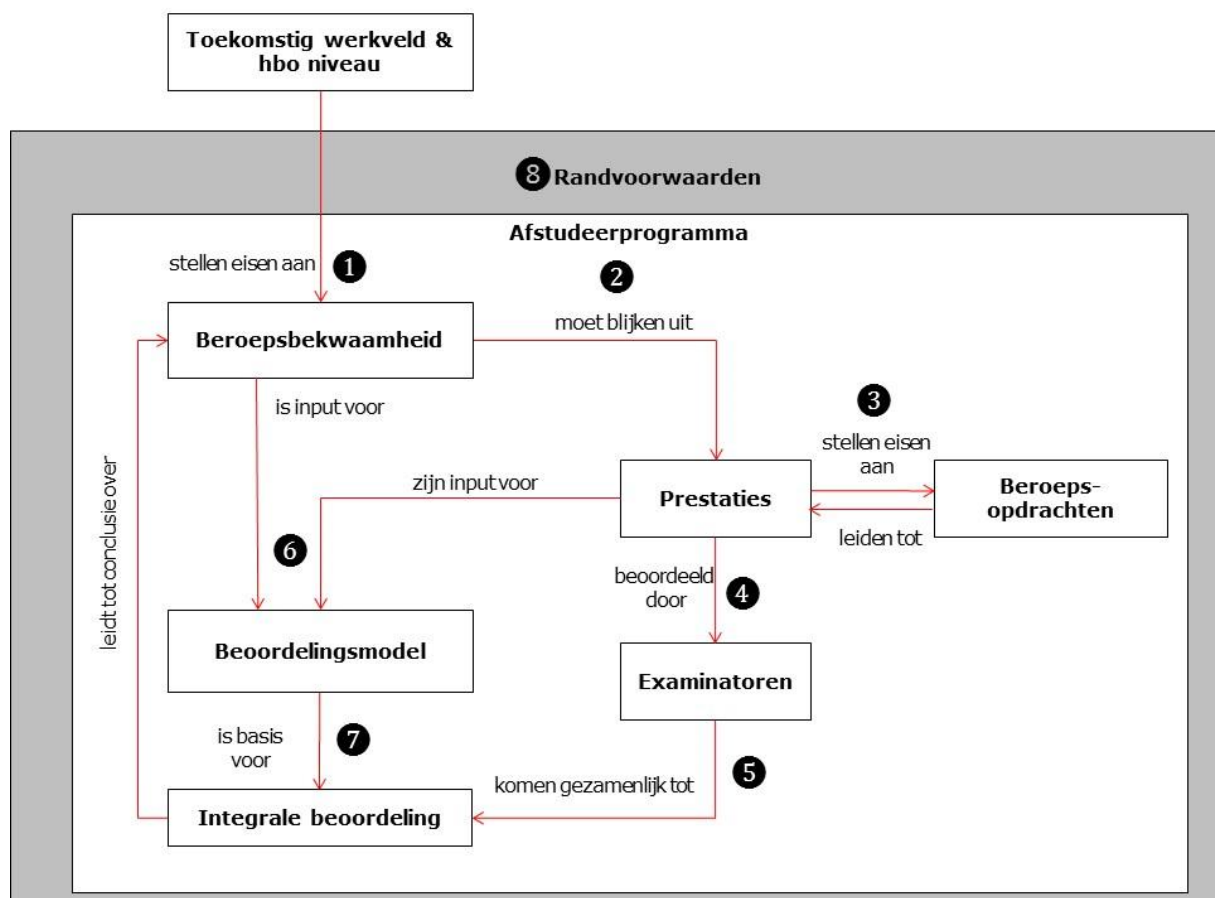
Toekomstig werkveld & hbo niveau

8 Randvoorwaarden

Afstudeerprogramma

stellen eisen aan 1

2

moet blijken uit

Beroepsbekwaamheid

is input voor

3

stellen eisen aan

zijn input voor

Prestaties

Beroeps-opdrachten

leiden tot

leidt tot conclusie over

6

beoordeeld door 4

Beoordelingsmodel

Examinatoren

is basis voor 7

5

komen gezamenlijk tot

Integrale beoordeling